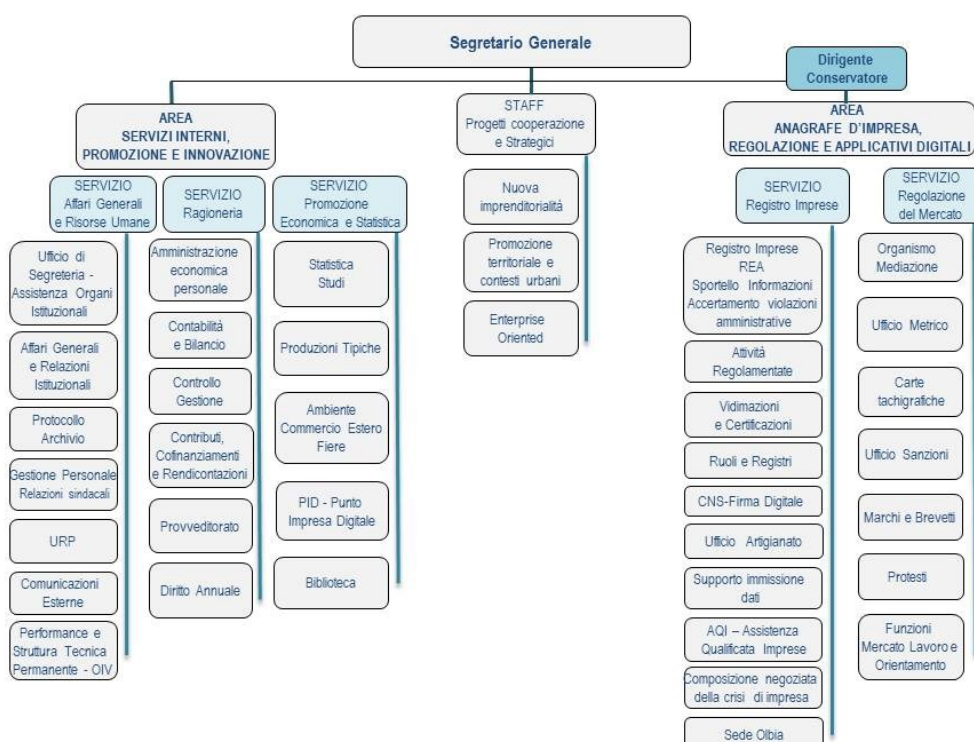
Segretario Generale

Dirigente Conservatore

AREA
SERVIZI INTERNI, PROMOZIONE E INNOVAZIONE

SERVIZIO
Affari Generali e Risorse Umane

Ufficio di Segreteria - Assistenza Organi Istituzionali

Affari Generali e Relazioni Istituzionali

Protocollo Archivio

Gestione Personale Relazioni sindacali

URP

Comunicazioni Esterne

Performance e Struttura Tecnica Permanente - OIV

SERVIZIO
Ragioneria

Amministrazione economica personale

Contabilità e Bilancio

Controllo Gestione

Contributi, Cofinanziamenti e Rendicontazioni

Provveditorato

Diritto Annuale

SERVIZIO
Promozione Economica e Statistica

Statistica Studi

Produzioni Tipiche

Ambiente Commercio Estero Fiere

PID - Punto Impresa Digitale

Biblioteca

STAFF
Progetti cooperazione e Strategici

Nuova imprenditorialità

Promozione territoriale e contesti urbani

Enterprise Oriented

AREA
ANAGRAFE D'IMPRESA, REGOLAZIONE E APPLICATIVI DIGITALI

SERVIZIO
Registro Imprese

Registro Imprese REA Sportello Informazioni Accertamento violazioni amministrative

Attività Regolamentate

Vidimazioni e Certificazioni

Ruoli e Registri

CNS-Firma Digitale

Ufficio Artigianato

Supporto immissione dati

AQI – Assistenza Qualificata Imprese

Composizione negoziata della crisi di impresa

Sede Olbia

SERVIZIO
Regolazione del Mercato

Organismo Mediazione

Ufficio Metrico

Carte tachigrafiche

Ufficio Sanzioni

Marchi e Brevetti

Protesti

Funzioni Mercato Lavoro e Orientamento